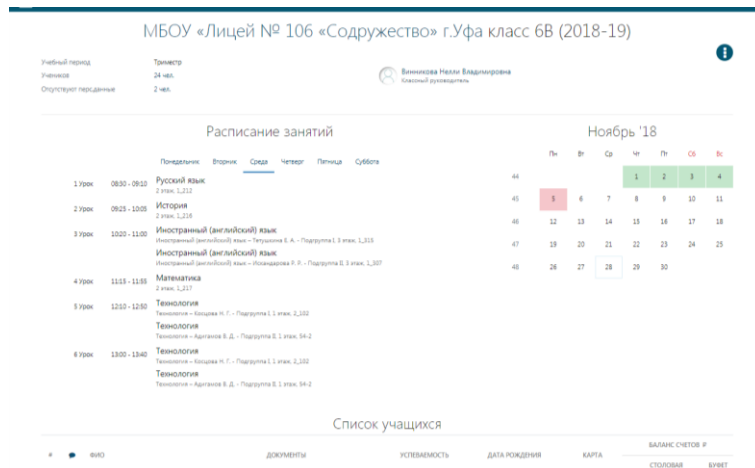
МБОУ «Лицей № 106 «Содружество» г.Уфа класс 6В (2018-19)

Учебный период Триместр
Учеников 24 чел.
Отсутствуют персданные 2 чел.

Винникова Нелли Владимировна
Классный руководитель

Расписание занятий

Понедельник Вторник Среда Четверг Пятница Суббота

| | | |
|---|---|---|
| 1 Урок | 08:30 - 09:10 | Русский язык<br>2 этаж, 1_212 |
| 2 Урок | 09:25 - 10:05 | История<br>2 этаж, 1_218 |
| 3 Урок | 10:20 - 11:00 | Иностранный (английский) язык<br>Иностранный (английский) язык – Петушкова Е. А. – Подгруппа I. 3 этаж, 1_315<br>Иностранный (английский) язык<br>Иностранный (английский) язык – Искандарова Р. Р. – Подгруппа II. 3 этаж, 1_307 |
| 4 Урок | 11:15 - 11:55 | Математика<br>2 этаж, 1_217 |
| 5 Урок | 12:10 - 12:50 | Технология<br>Технология – Косырева Н. Г. – Подгруппа I. 1 этаж, 2_102<br>Технология<br>Технология – Адигамов В. Д. – Подгруппа II. 1 этаж, 54-2 |
| 6 Урок | 13:00 - 13:40 | Технология<br>Технология – Косырева Н. Г. – Подгруппа I. 1 этаж, 2_102<br>Технология<br>Технология – Адигамов В. Д. – Подгруппа II. 1 этаж, 54-2 |

Ноябрь '18

| | Пн | Вт | Ср | Чт | Пт | Сб | Вс |
|---|---|---|---|---|---|---|---|
| 44 | | | | 1 | 2 | 3 | 4 |
| 45 | 5 | 6 | 7 | 8 | 9 | 10 | 11 |
| 46 | 12 | 13 | 14 | 15 | 16 | 17 | 18 |
| 47 | 19 | 20 | 21 | 22 | 23 | 24 | 25 |
| 48 | 26 | 27 | 28 | 29 | 30 | | |

Список учащихся

| # | | ФИО | ДОКУМЕНТЫ | УСПЕВАЕМОСТЬ | ДАТА РОЖДЕНИЯ | КАРТА | БАЛАНС СЧЕТОВ ₽ СТОЛОВАЯ | БУФЕТ |
|---|---|---|---|---|---|---|---|---|